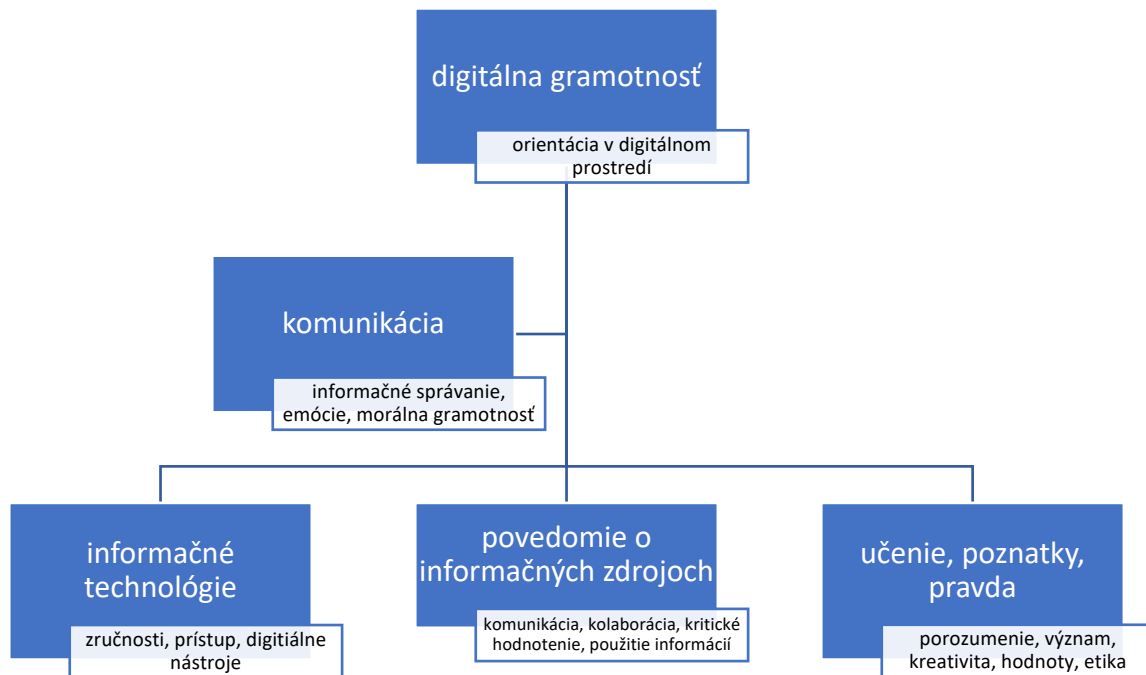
digitálna gramotnosť

orientácia v digitálnom prostredí

komunikácia

informačné správanie, emócie, morálna gramotnosť

informačné technológie

zručnosti, prístup, digitiálne nástroje

povedomie o informačných zdrojoch

komunikácia, kolaborácia, kritické hodnotenie, použitie informácií

učenie, poznatky, pravda

porozumenie, význam, kreativita, hodnoty, etika